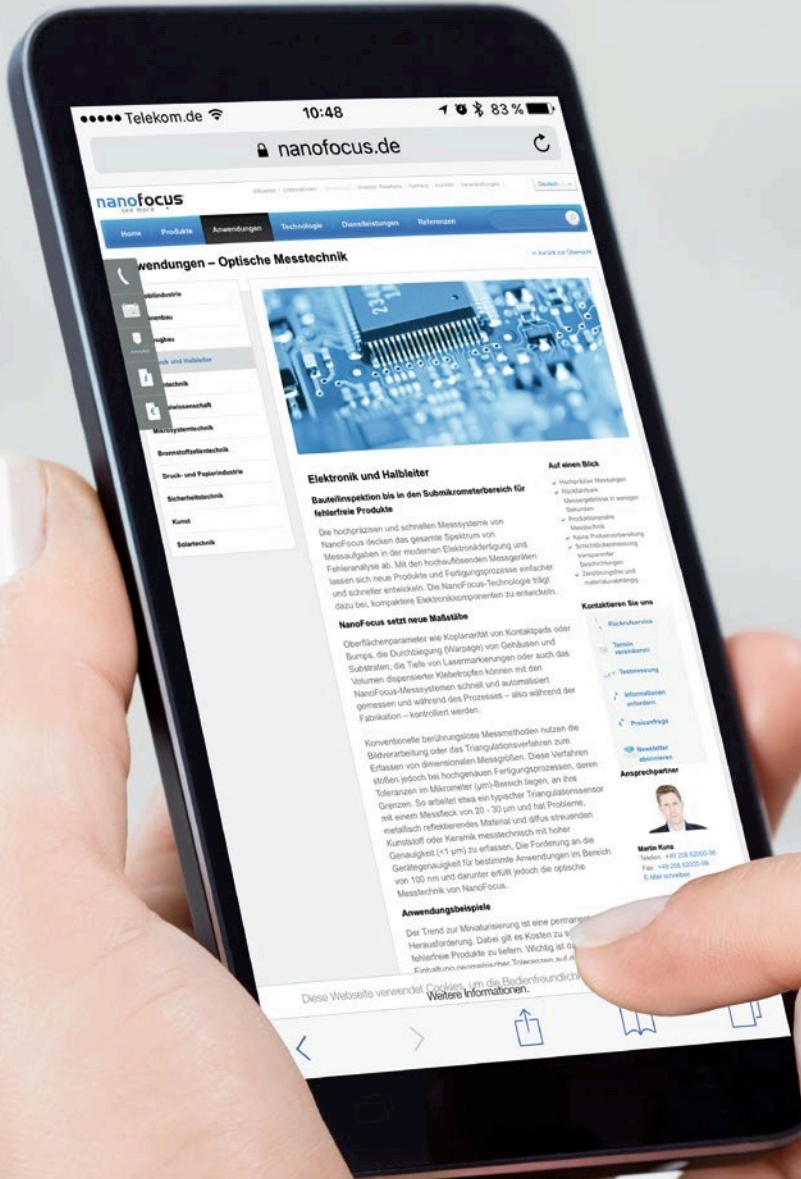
••••• Telekom.de 10:48 83 %

nanofocus.de

nanofocus
see more

Aktuelles | Unternehmen | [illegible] | Investor Relations | Karriere | Kontakt | Veranstaltungen | Deutsch

Home Produkte Anwendungen Technologie Dienstleistungen Referenzen

wendungen – Optische Messtechnik

« zurück zur Übersicht

obilindustrie
enbau
ugbau
nik und Halbleiter
technik
wissenschaft
Mikrosystemtechnik
Brennstoffzellentechnik
Druck- und Papierindustrie
Sicherheitstechnik
Kunst
Solartechnik

Elektronik und Halbleiter

Bauteilinspektion bis in den Submikrometerbereich für fehlerfreie Produkte

Die hochpräzisen und schnellen Messsysteme von NanoFocus decken das gesamte Spektrum von Messaufgaben in der modernen Elektronikfertigung und Fehleranalyse ab. Mit den hochauflösenden Messgeräten lassen sich neue Produkte und Fertigungsprozesse einfacher und schneller entwickeln. Die NanoFocus-Technologie trägt dazu bei, kompaktere Elektronikkomponenten zu entwickeln.

NanoFocus setzt neue Maßstäbe

Oberflächenparameter wie Koplanarität von Kontaktpads oder Bumps, die Durchbiegung (Warpage) von Gehäusen und Substraten, die Tiefe von Lasermarkierungen oder auch das Volumen dispensierter Klebetropfen können mit den NanoFocus-Messsystemen schnell und automatisiert gemessen und während des Prozesses – also während der Fabrikation – kontrolliert werden.

Konventionelle berührungslose Messmethoden nutzen die Bildverarbeitung oder das Triangulationsverfahren zum Erfassen von dimensionalen Messgrößen. Diese Verfahren stoßen jedoch bei hochgenauen Fertigungsprozessen, deren Toleranzen im Mikrometer (µm)-Bereich liegen, an ihre Grenzen. So arbeitet etwa ein typischer Triangulationssensor mit einem Messfleck von 20 - 30 µm und hat Probleme, metallisch reflektierendes Material und diffus streuenden Kunststoff oder Keramik messtechnisch mit hoher Genauigkeit (<1 µm) zu erfassen. Die Forderung an die Gerätegenauigkeit für bestimmte Anwendungen im Bereich von 100 nm und darunter erfüllt jedoch die optische Messtechnik von NanoFocus.

Anwendungsbeispiele

Der Trend zur Miniaturisierung ist eine permanent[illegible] Herausforderung. Dabei gilt es Kosten zu s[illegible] fehlerfreie Produkte zu liefern. Wichtig ist d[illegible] Einhaltung geometrischer Toleranzen auf d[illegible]

Auf einen Blick
Hochpräzise Messungen
Rückführbare Messergebnisse in wenigen Sekunden
Produktionsnahe Messtechnik
Keine Probenvorbereitung
Schichtdickenmessung transparenter Beschichtungen
Zerstörungsfrei und materialunabhängig

Kontaktieren Sie uns
Rückrufservice
Termin vereinbaren
Testmessung
Informationen anfordern
Preisanfrage
Newsletter abonnieren

Ansprechpartner
Martin Kunz
Telefon: +49 208 62000-56
Fax: +49 208 62000-99
E-Mail schreiben

Diese Webseite verwendet Cookies, um die Bedienfreundlich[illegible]
Weitere Informationen.